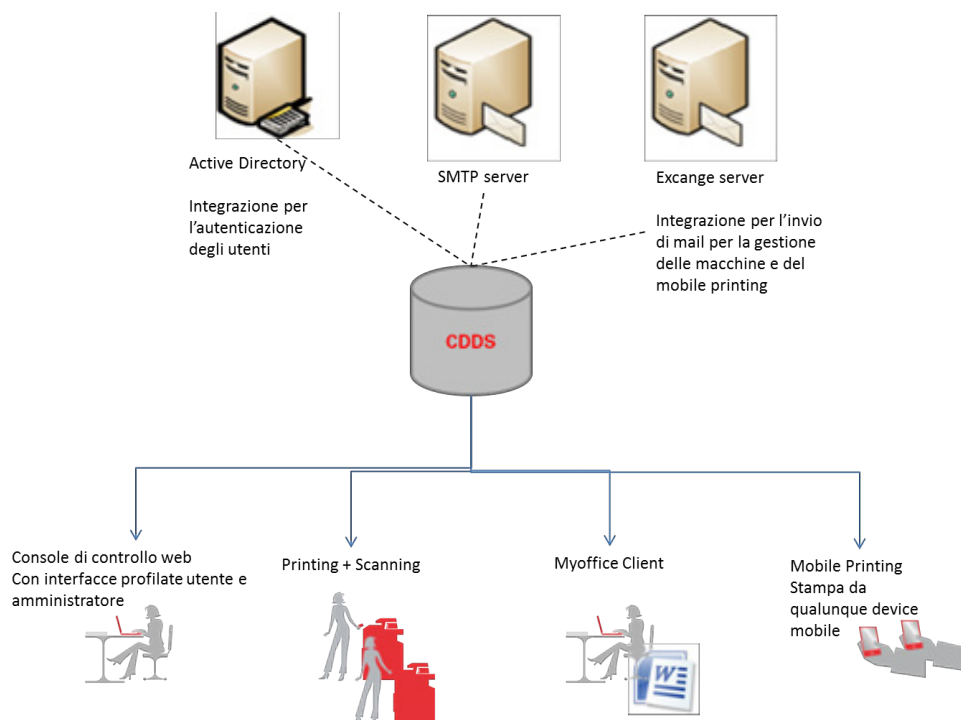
Active Directory

Integrazione per l'autenticazione degli utenti

SMTP server

Excange server

Integrazione per l'invio di mail per la gestione delle macchine e del mobile printing

CDDS

Console di controllo web
Con interfacce profilate utente e amministratore

Printing + Scanning

Myoffice Client

Mobile Printing
Stampa da qualunque device mobile